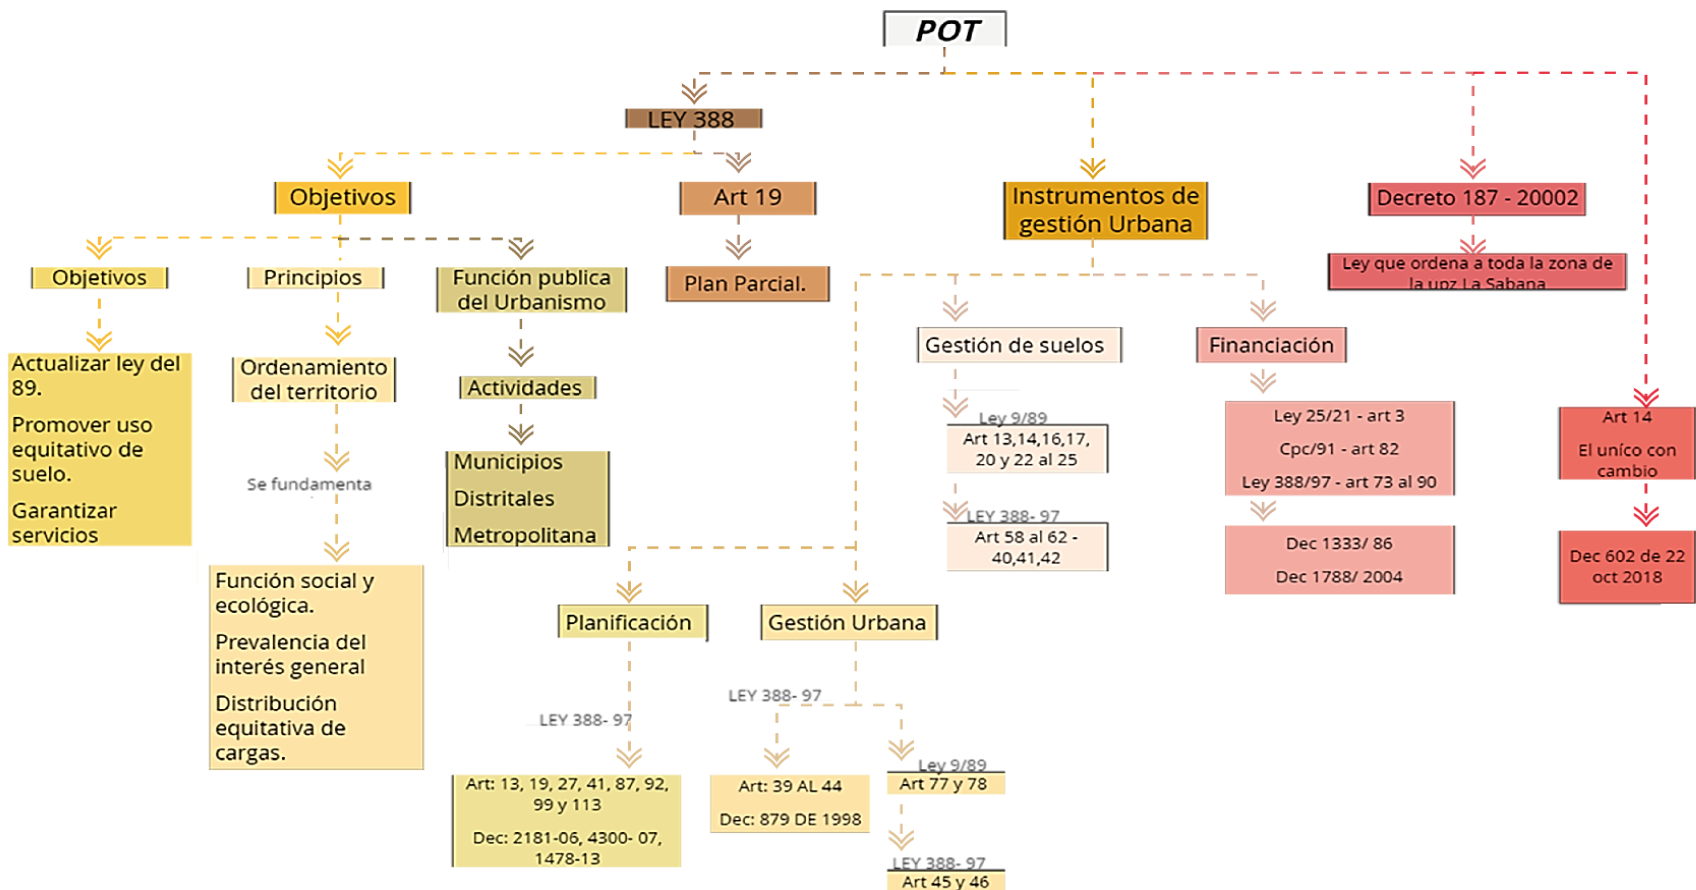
POT

LEY 388

Objetivos

Art 19

Instrumentos de gestión Urbana

Decreto 187 - 20002

Ley que ordena a toda la zona de la upz La Sabana

Objetivos

Principios

Función publica del Urbanismo

Plan Parcial.

Actualizar ley del 89.

Promover uso equitativo de suelo.

Garantizar servicios

Ordenamiento del territorio

Actividades

Municipios

Distritales

Metropolitana

Se fundamenta

Función social y ecológica.

Prevalencia del interés general

Distribución equitativa de cargas.

Gestión de suelos

Ley 9/89

Art 13,14,16,17, 20 y 22 al 25

LEY 388- 97

Art 58 al 62 - 40,41,42

Financiación

Ley 25/21 - art 3

Cpc/91 - art 82

Ley 388/97 - art 73 al 90

Dec 1333/ 86

Dec 1788/ 2004

Art 14

El unico con cambio

Dec 602 de 22 oct 2018

Planificación

Gestión Urbana

LEY 388- 97

LEY 388- 97

Art: 13, 19, 27, 41, 87, 92, 99 y 113

Dec: 2181-06, 4300- 07, 1478-13

Art: 39 AL 44

Dec: 879 DE 1998

Ley 9/89

Art 77 y 78

LEY 388- 97

Art 45 y 46